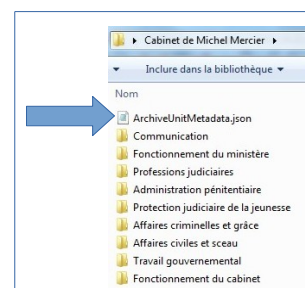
▸ Cabinet de Michel Mercier ▸

Inclure dans la bibliothèque ▾

Nom

ArchiveUnitMetadata.json
Communication
Fonctionnement du ministère
Professions judiciaires
Administration pénitentiaire
Protection judiciaire de la jeunesse
Affaires criminelles et grâce
Affaires civiles et sceau
Travail gouvernemental
Fonctionnement du cabinet